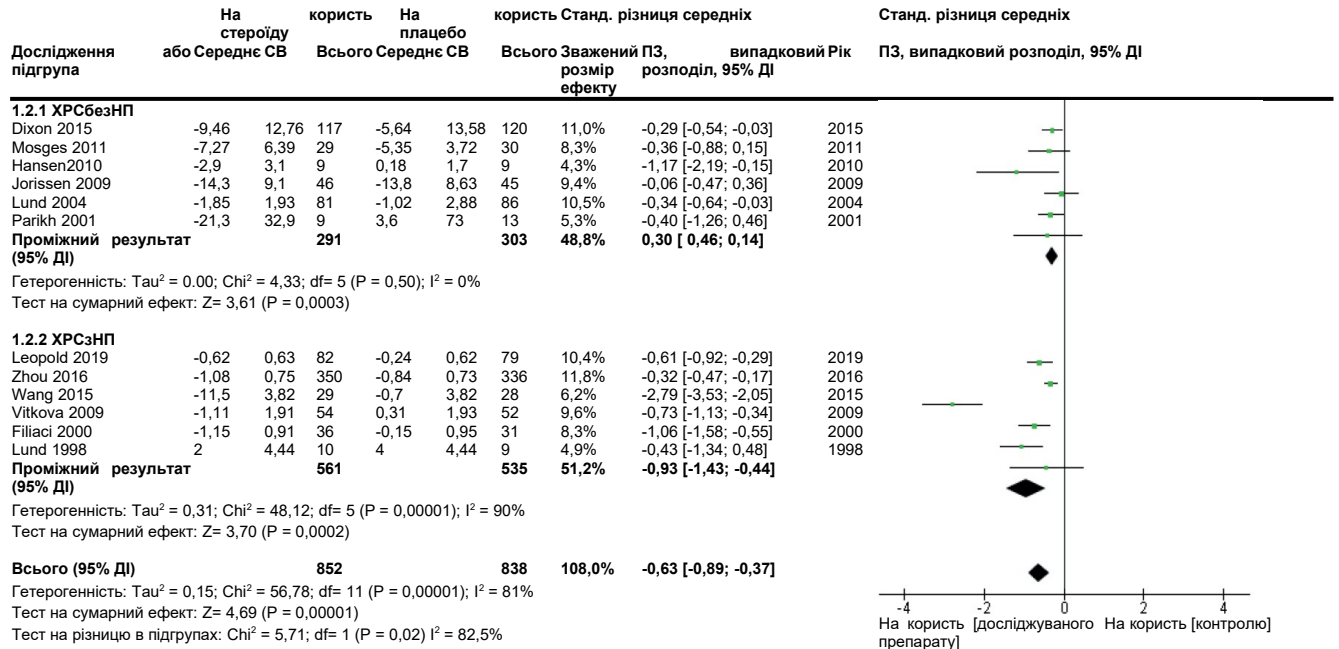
| Дослідження або підгрупа | На стероїду Середнє | користь СВ | Всього | На плацебо Середнє | користь СВ | Всього | Зважений розмір ефекту | Станд. різниця середніх ПЗ, випадковий розподіл, 95% ДІ | Рік |
|---|---|---|---|---|---|---|---|---|---|
| **1.2.1 ХРСбезНП** | | | | | | | | | |
| Dixon 2015 | -9,46 | 12,76 | 117 | -5,64 | 13,58 | 120 | 11,0% | -0,29 [-0,54; -0,03] | 2015 |
| Mosges 2011 | -7,27 | 6,39 | 29 | -5,35 | 3,72 | 30 | 8,3% | -0,36 [-0,88; 0,15] | 2011 |
| Hansen2010 | -2,9 | 3,1 | 9 | 0,18 | 1,7 | 9 | 4,3% | -1,17 [-2,19; -0,15] | 2010 |
| Jorissen 2009 | -14,3 | 9,1 | 46 | -13,8 | 8,63 | 45 | 9,4% | -0,06 [-0,47; 0,36] | 2009 |
| Lund 2004 | -1,85 | 1,93 | 81 | -1,02 | 2,88 | 86 | 10,5% | -0,34 [-0,64; -0,03] | 2004 |
| Parikh 2001 | -21,3 | 32,9 | 9 | 3,6 | 73 | 13 | 5,3% | -0,40 [-1,26; 0,46] | 2001 |
| **Проміжний результат (95% ДІ)** | | | **291** | | | **303** | **48,8%** | **0,30 [ 0,46; 0,14]** | |

Гетерогенність: Tau$^2$ = 0.00; Chi$^2$ = 4,33; df= 5 (P = 0,50); I$^2$ = 0%
Тест на сумарний ефект: Z= 3,61 (P = 0,0003)

| Дослідження або підгрупа | Середнє | СВ | Всього | Середнє | СВ | Всього | Зважений розмір ефекту | ПЗ, випадковий розподіл, 95% ДІ | Рік |
|---|---|---|---|---|---|---|---|---|---|
| **1.2.2 ХРСзНП** | | | | | | | | | |
| Leopold 2019 | -0,62 | 0,63 | 82 | -0,24 | 0,62 | 79 | 10,4% | -0,61 [-0,92; -0,29] | 2019 |
| Zhou 2016 | -1,08 | 0,75 | 350 | -0,84 | 0,73 | 336 | 11,8% | -0,32 [-0,47; -0,17] | 2016 |
| Wang 2015 | -11,5 | 3,82 | 29 | -0,7 | 3,82 | 28 | 6,2% | -2,79 [-3,53; -2,05] | 2015 |
| Vitkova 2009 | -1,11 | 1,91 | 54 | 0,31 | 1,93 | 52 | 9,6% | -0,73 [-1,13; -0,34] | 2009 |
| Filiaci 2000 | -1,15 | 0,91 | 36 | -0,15 | 0,95 | 31 | 8,3% | -1,06 [-1,58; -0,55] | 2000 |
| Lund 1998 | 2 | 4,44 | 10 | 4 | 4,44 | 9 | 4,9% | -0,43 [-1,34; 0,48] | 1998 |
| **Проміжний результат (95% ДІ)** | | | **561** | | | **535** | **51,2%** | **-0,93 [-1,43; -0,44]** | |

Гетерогенність: Tau$^2$ = 0,31; Chi$^2$ = 48,12; df= 5 (P = 0,00001); I$^2$ = 90%
Тест на сумарний ефект: Z= 3,70 (P = 0,0002)

**Всього (95% ДІ)** **852** **838** **108,0%** **-0,63 [-0,89; -0,37]**
Гетерогенність: Tau$^2$ = 0,15; Chi$^2$ = 56,78; df= 11 (P = 0,00001); I$^2$ = 81%
Тест на сумарний ефект: Z= 4,69 (P = 0,00001)
Тест на різницю в підгрупах: Chi$^2$ = 5,71; df= 1 (P = 0,02) I$^2$ = 82,5%

Станд. різниця середніх ПЗ, випадковий розподіл, 95% ДІ

-4 -2 0 2 4
На користь [досліджуваного препарату] На користь [контролю]